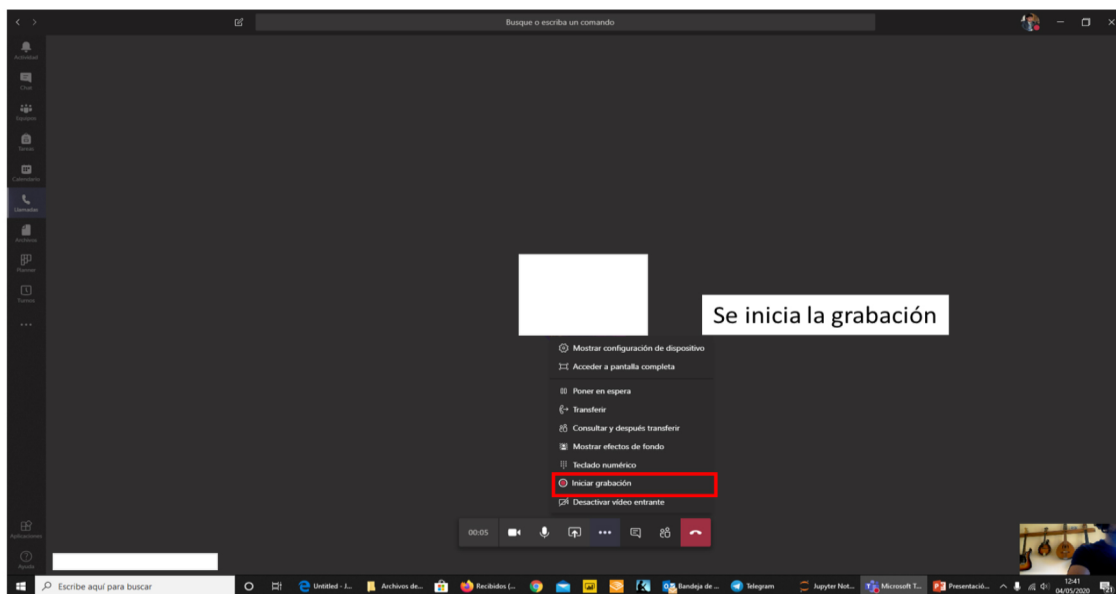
Busque o escriba un comando

Actividad
Chat
Equipos
Tareas
Calendario
Llamadas
Archivos
Planner
Turnos
...

Se inicia la grabación

Mostrar configuración de dispositivo
Acceder a pantalla completa
Poner en espera
Transferir
Consultar y después transferir
Mostrar efectos de fondo
Teclado numérico
Iniciar grabación
Desactivar vídeo entrante

00:05

Aplicaciones
Ayuda

Escribe aquí para buscar
Untitled - J...
Archivos de...
Recibidos (...
Bandeja de ...
Telegram
Jupyter Not...
Microsoft T...
Presentació...
12:41
04/05/2020